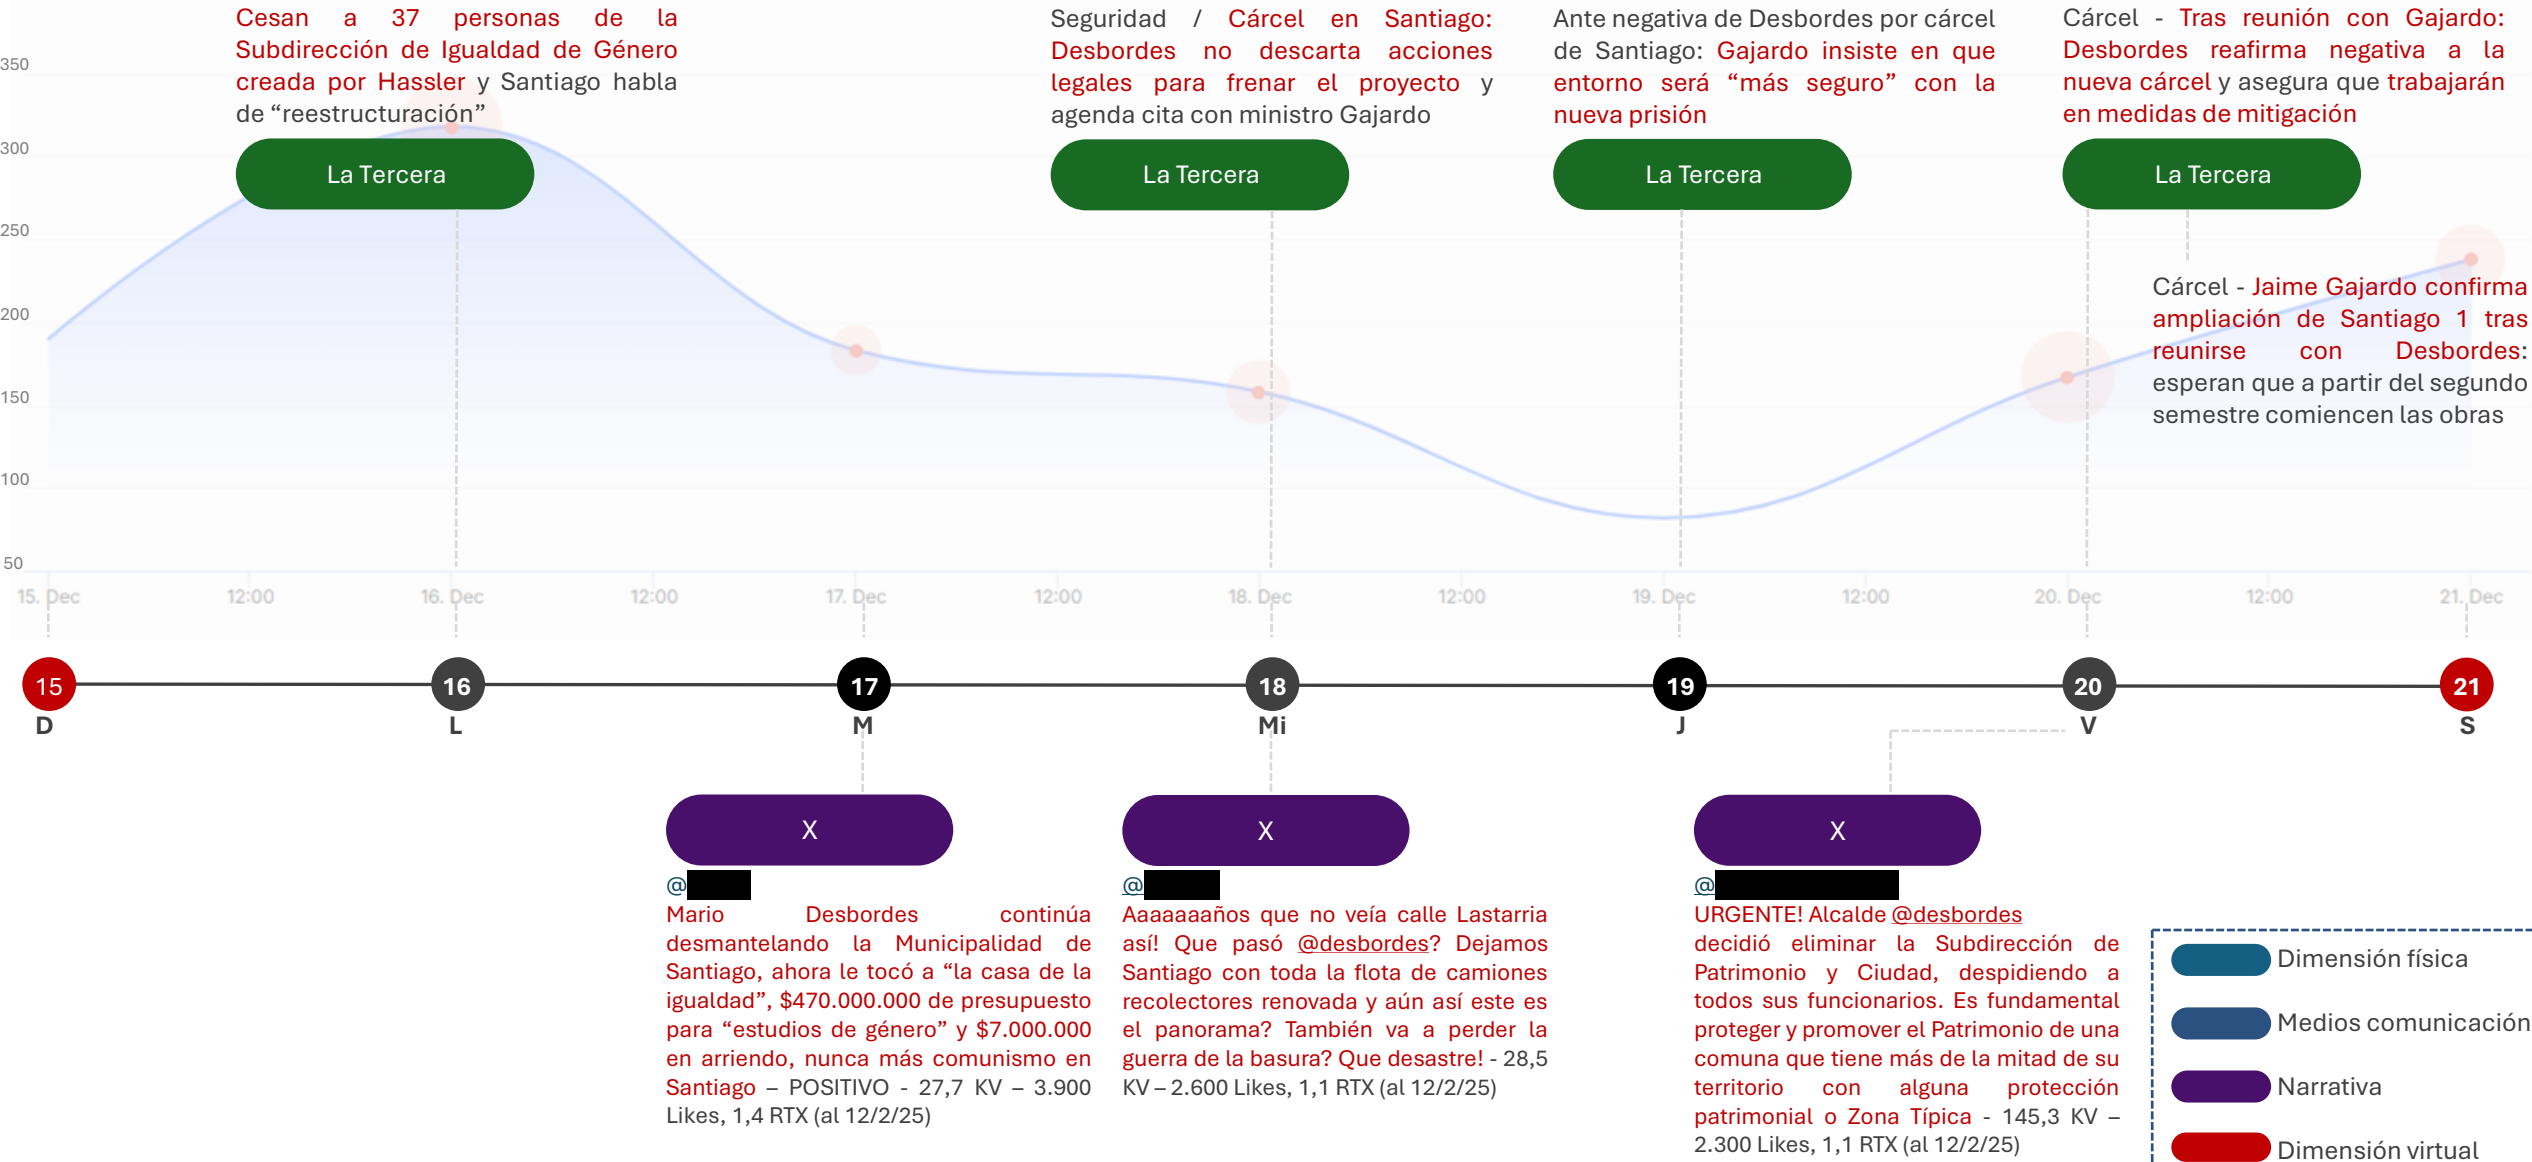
350
300
250
200
150
100
50

Cesan a 37 personas de la Subdirección de Igualdad de Género creada por Hassler y Santiago habla de “reestructuración”

La Tercera

Seguridad / Cárcel en Santiago: Desbordes no descarta acciones legales para frenar el proyecto y agenda cita con ministro Gajardo

La Tercera

Ante negativa de Desbordes por cárcel de Santiago: Gajardo insiste en que entorno será “más seguro” con la nueva prisión

La Tercera

Cárcel - Tras reunión con Gajardo: Desbordes reafirma negativa a la nueva cárcel y asegura que trabajarán en medidas de mitigación

La Tercera

Cárcel - Jaime Gajardo confirma ampliación de Santiago 1 tras reunirse con Desbordes: esperan que a partir del segundo semestre comiencen las obras

15. Dec 12:00 16. Dec 12:00 17. Dec 12:00 18. Dec 12:00 19. Dec 12:00 20. Dec 12:00 21. Dec

15 D
16 L
17 M
18 Mi
19 J
20 V
21 S

X

@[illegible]
Mario Desbordes continúa desmantelando la Municipalidad de Santiago, ahora le tocó a “la casa de la igualdad”, $470.000.000 de presupuesto para “estudios de género” y $7.000.000 en arriendo, nunca más comunismo en Santiago – POSITIVO - 27,7 KV – 3.900 Likes, 1,4 RTX (al 12/2/25)

X

@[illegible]
Aaaaaaaños que no veía calle Lastarria así! Que pasó @desbordes? Dejamos Santiago con toda la flota de camiones recolectores renovada y aún así este es el panorama? También va a perder la guerra de la basura? Que desastre! - 28,5 KV – 2.600 Likes, 1,1 RTX (al 12/2/25)

X

@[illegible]
URGENTE! Alcalde @desbordes decidió eliminar la Subdirección de Patrimonio y Ciudad, despidiendo a todos sus funcionarios. Es fundamental proteger y promover el Patrimonio de una comuna que tiene más de la mitad de su territorio con alguna protección patrimonial o Zona Típica - 145,3 KV – 2.300 Likes, 1,1 RTX (al 12/2/25)

Dimensión física
Medios comunicación
Narrativa
Dimensión virtual